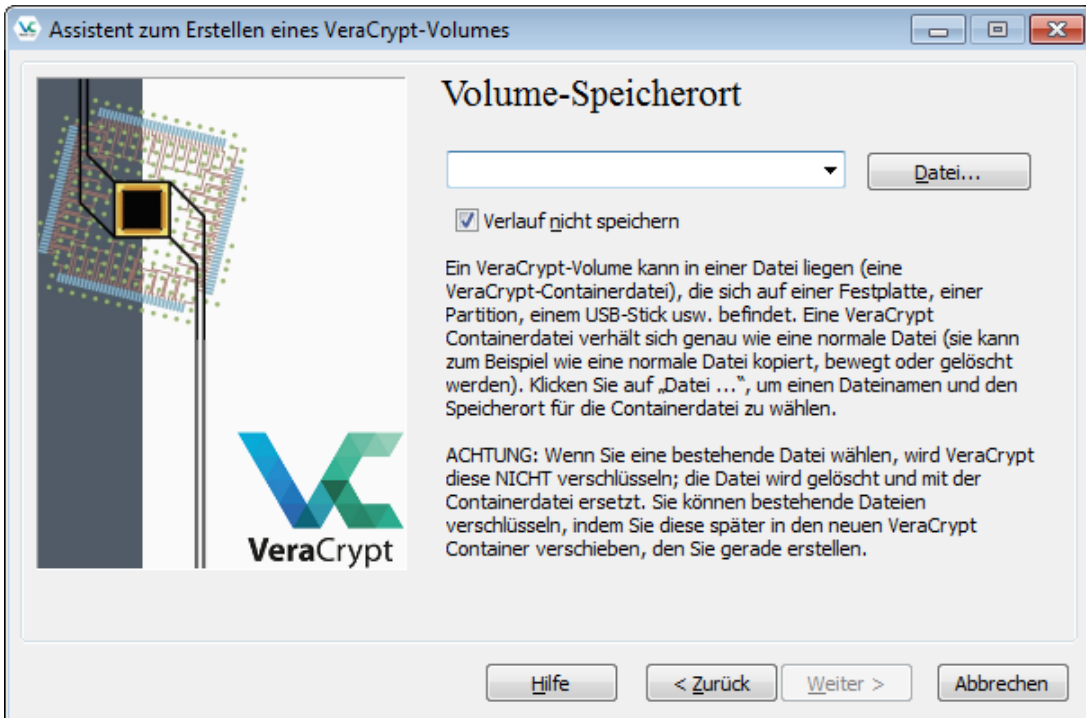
Assistent zum Erstellen eines VeraCrypt-Volumes

Volume-Speicherort

Datei...

Verlauf nicht speichern

Ein VeraCrypt-Volume kann in einer Datei liegen (eine VeraCrypt-Containerdatei), die sich auf einer Festplatte, einer Partition, einem USB-Stick usw. befindet. Eine VeraCrypt Containerdatei verhält sich genau wie eine normale Datei (sie kann zum Beispiel wie eine normale Datei kopiert, bewegt oder gelöscht werden). Klicken Sie auf „Datei ...", um einen Dateinamen und den Speicherort für die Containerdatei zu wählen.

ACHTUNG: Wenn Sie eine bestehende Datei wählen, wird VeraCrypt diese NICHT verschlüsseln; die Datei wird gelöscht und mit der Containerdatei ersetzt. Sie können bestehende Dateien verschlüsseln, indem Sie diese später in den neuen VeraCrypt Container verschieben, den Sie gerade erstellen.

VeraCrypt

Hilfe

< Zurück

Weiter >

Abbrechen